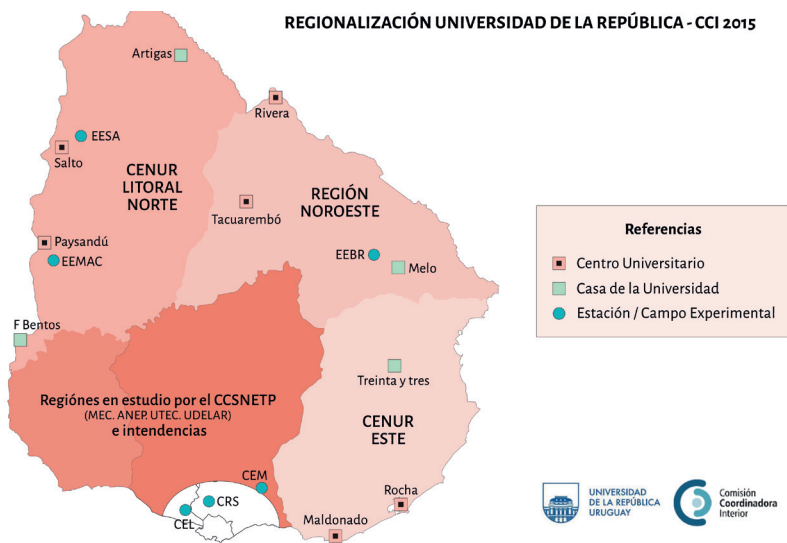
REGIONALIZACIÓN UNIVERSIDAD DE LA REPÚBLICA - CCI 2015

Artigas

Rivera

EESA

Salto

CENUR LITORAL NORTE

Tacuarembó

REGIÓN NOROESTE

Paysandú

EEMAC

EEBR

Melo

F Bentos

Treinta y tres

Regiónes en estudio por el CCSNETP (MEC. ANEP. UTEC. UDELAR) e intendencias

CENUR ESTE

CEM

CRS

CEL

Rocha

Maldonado

Referencias

Centro Universitario

Casa de la Universidad

Estación / Campo Experimental

UNIVERSIDAD DE LA REPÚBLICA URUGUAY

Comisión Coordinadora Interior